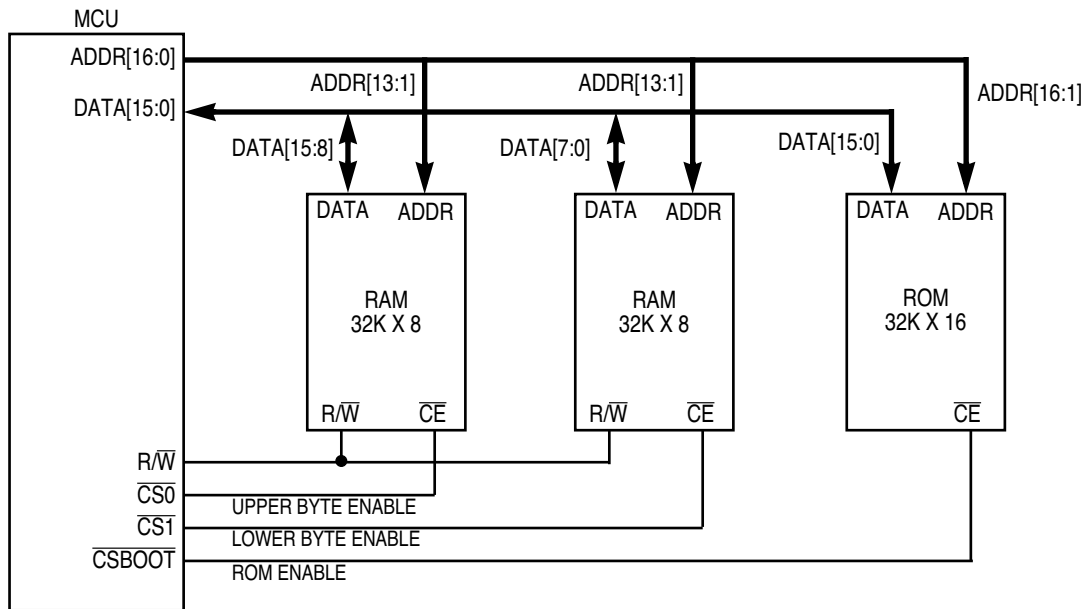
MCU

ADDR[16:0]

DATA[15:0]

ADDR[13:1]

DATA[15:8]

ADDR[13:1]

DATA[7:0]

ADDR[16:1]

DATA[15:0]

DATA ADDR

RAM
32K X 8

$R/\overline{W}$ $\overline{CE}$

DATA ADDR

RAM
32K X 8

$R/\overline{W}$ $\overline{CE}$

DATA ADDR

ROM
32K X 16

$\overline{CE}$

$R/\overline{W}$

$\overline{CS0}$

UPPER BYTE ENABLE

$\overline{CS1}$

LOWER BYTE ENABLE

$\overline{CSBOOT}$

ROM ENABLE